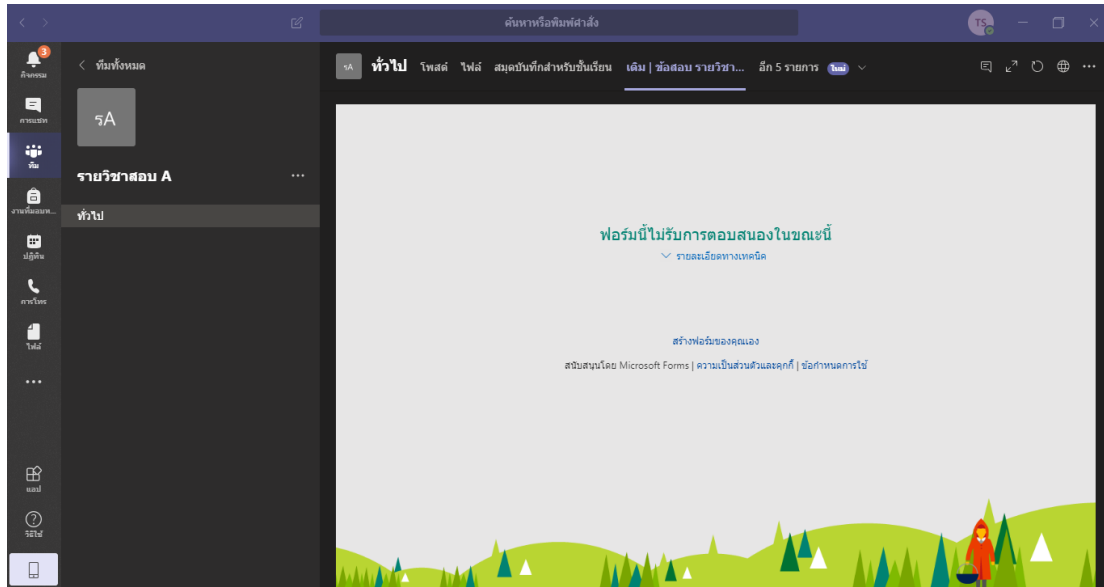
ค้นหาหรือพิมพ์คำสั่ง

TS

3
กิจกรรม
การแชท
ทีม
งานที่มอบห...
ปฏิทิน
การโทร
ไฟล์
...
แอป
วิธีใช้

< ทีมทั้งหมด

รA

รายวิชาสอบ A ...

ทั่วไป

รA ทั่วไป โพสต์ ไฟล์ สมุดบันทึกสำหรับชั้นเรียน เดิม | ข้อสอบ รายวิชา... อีก 5 รายการ ใหม่

ฟอร์มนี้ไม่รับการตอบสนองในขณะนี้

รายละเอียดทางเทคนิค

สร้างฟอร์มของคุณเอง

สนับสนุนโดย Microsoft Forms | ความเป็นส่วนตัวและคุกกี้ | ข้อกำหนดการใช้